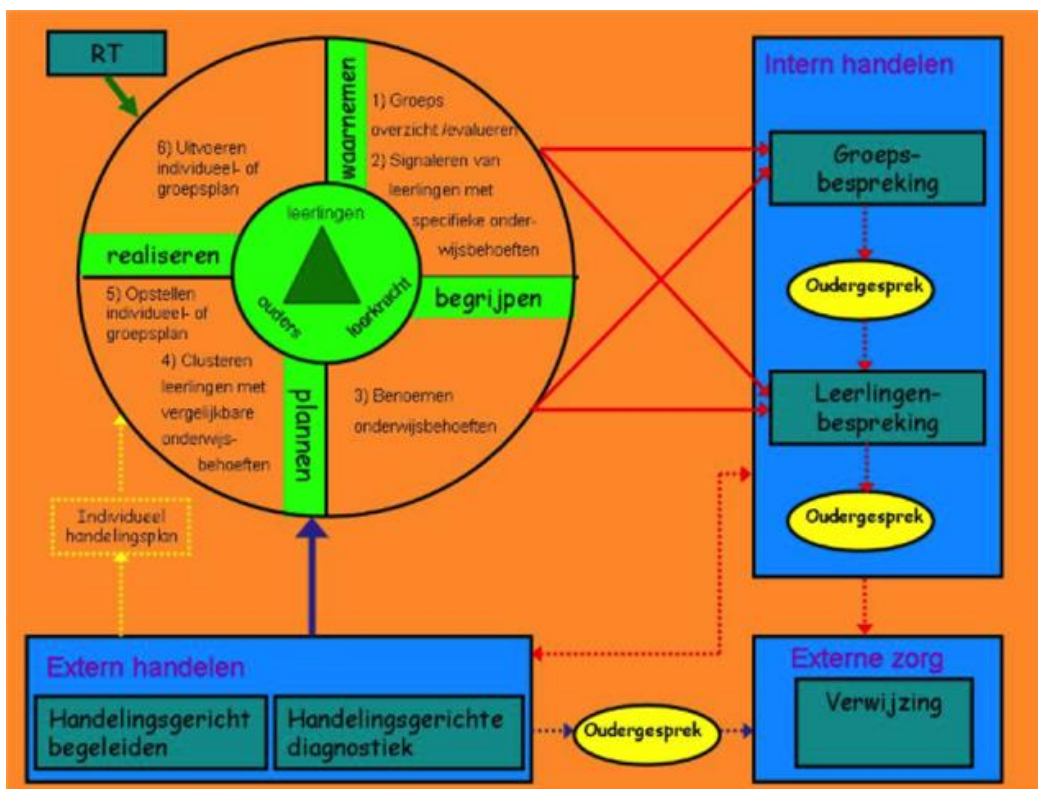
RT

waarnemen

1) Groeps overzicht /evalueren

2) Signaleren van leerlingen met specifieke onderwijsbehoeften

6) Uitvoeren individueel- of groepsplan

realiseren

leerlingen

ouders

leerkracht

begrijpen

5) Opstellen individueel- of groepsplan

4) Clusteren leerlingen met vergelijkbare onderwijsbehoeften

plannen

3) Benoemen onderwijsbehoeften

Individueel handelingsplan

Intern handelen

Groepsbespreking

Oudergesprek

Leerlingenbespreking

Oudergesprek

Extern handelen

Handelingsgericht begeleiden

Handelingsgerichte diagnostiek

Oudergesprek

Externe zorg

Verwijzing